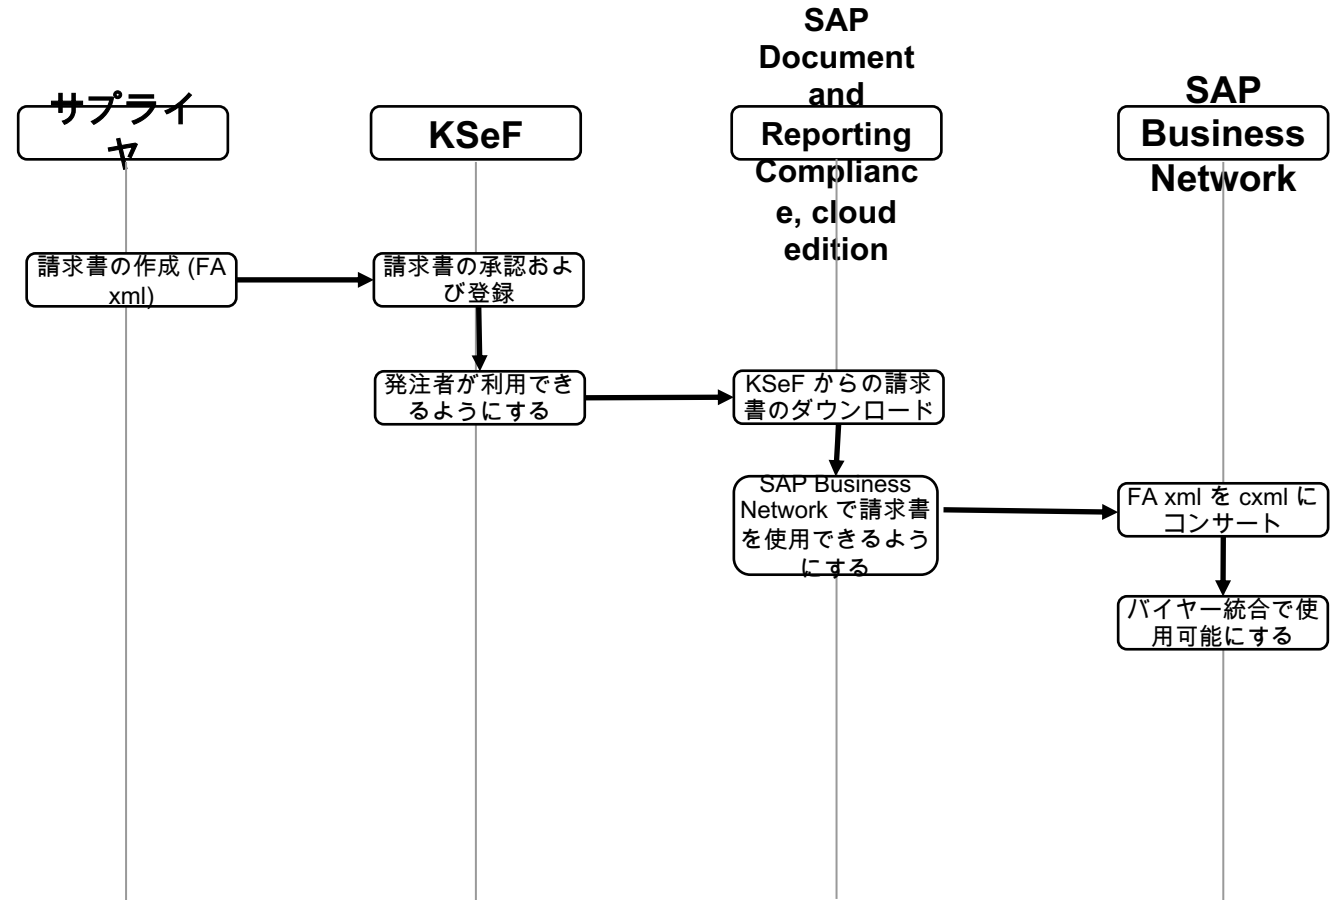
サプライヤ

KSeF

SAP Document and Reporting Compliance, cloud edition

SAP Business Network

請求書の作成 (FA xml)

請求書の承認および登録

発注者が利用できるようにする

KSeF からの請求書のダウンロード

SAP Business Network で請求書を使用できるようにする

FA xml を cxml にコンサート

バイヤー統合で使用可能にする